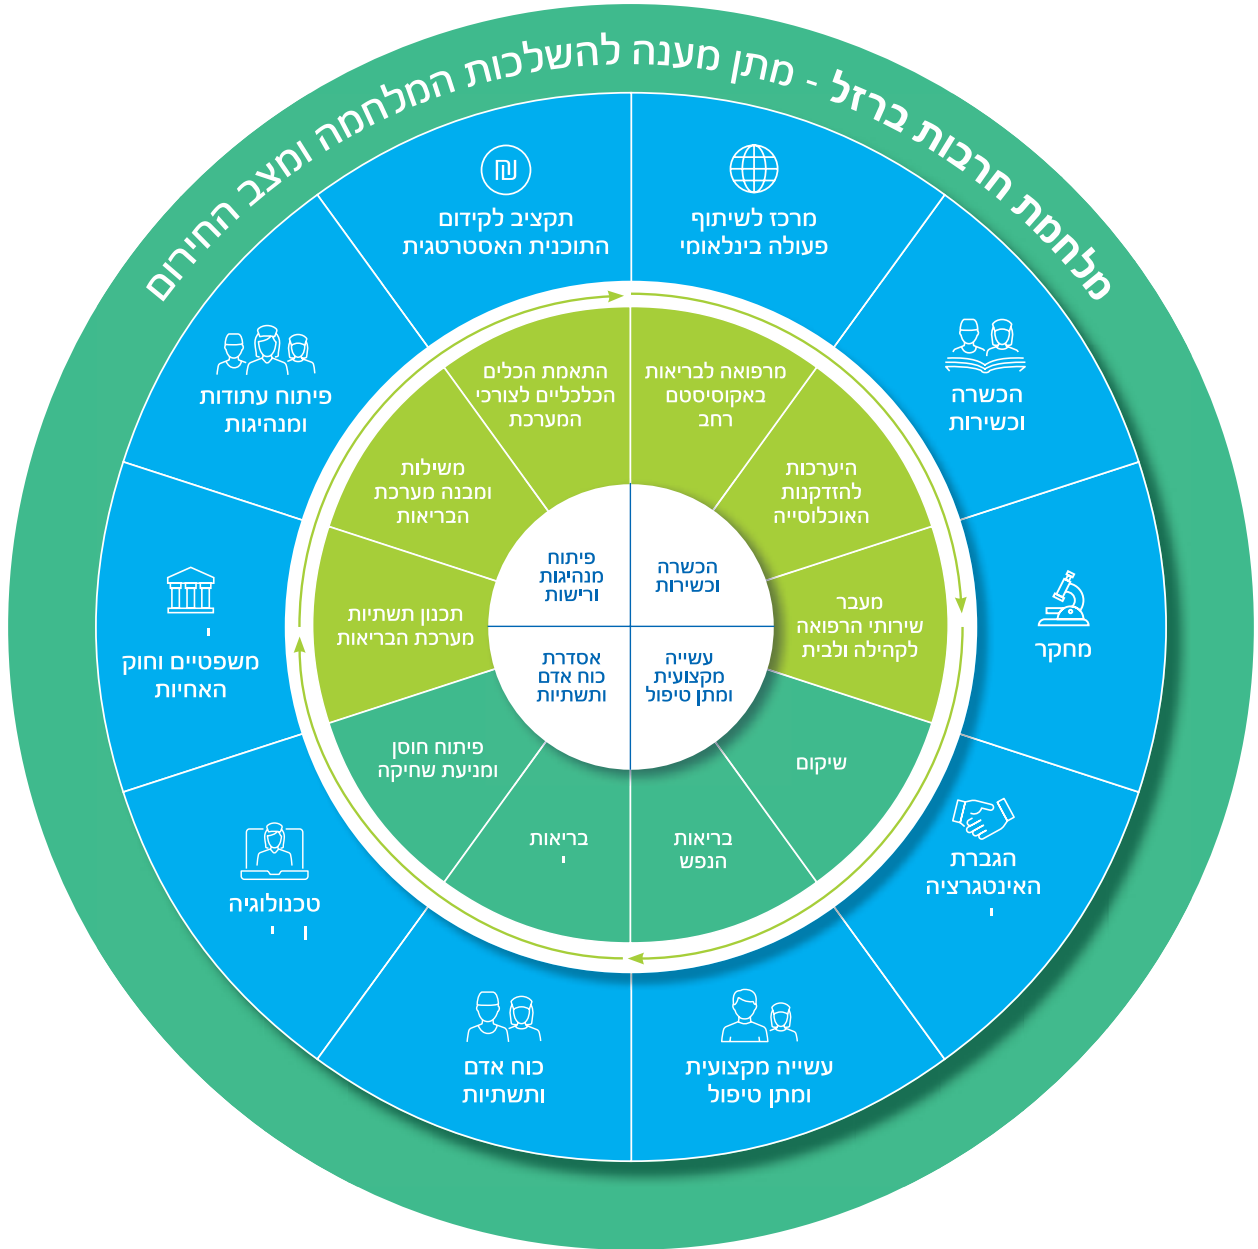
מלחמת חרבות ברזל - מתן מענה להשלכות המלחמה ומצב החירום

מרכז לשיתוף פעולה בינלאומי

הכשרה וכשירות

מחקר

הגברת האינטגרציה

עשייה מקצועית ומתן טיפול

כוח אדם ותשתיות

טכנולוגיה

משפטיים וחוק האחיות

פיתוח עתודות ומנהיגות

תקציב לקידום התוכנית האסטרטגית

מרפואה לבריאות באקוסיסטם רחב

היערכות להזדקנות האוכלוסייה

מעבר שירותי הרפואה לקהילה ולבית

שיקום

בריאות הנפש

בריאות

פיתוח חוסן ומניעת שחיקה

תכנון תשתיות מערכת הבריאות

משילות ומבנה מערכת הבריאות

התאמת הכלים הכלכליים לצורכי המערכת

הכשרה וכשירות

עשייה מקצועית ומתן טיפול

אסדרת כוח אדם ותשתיות

פיתוח מנהיגות ורישות